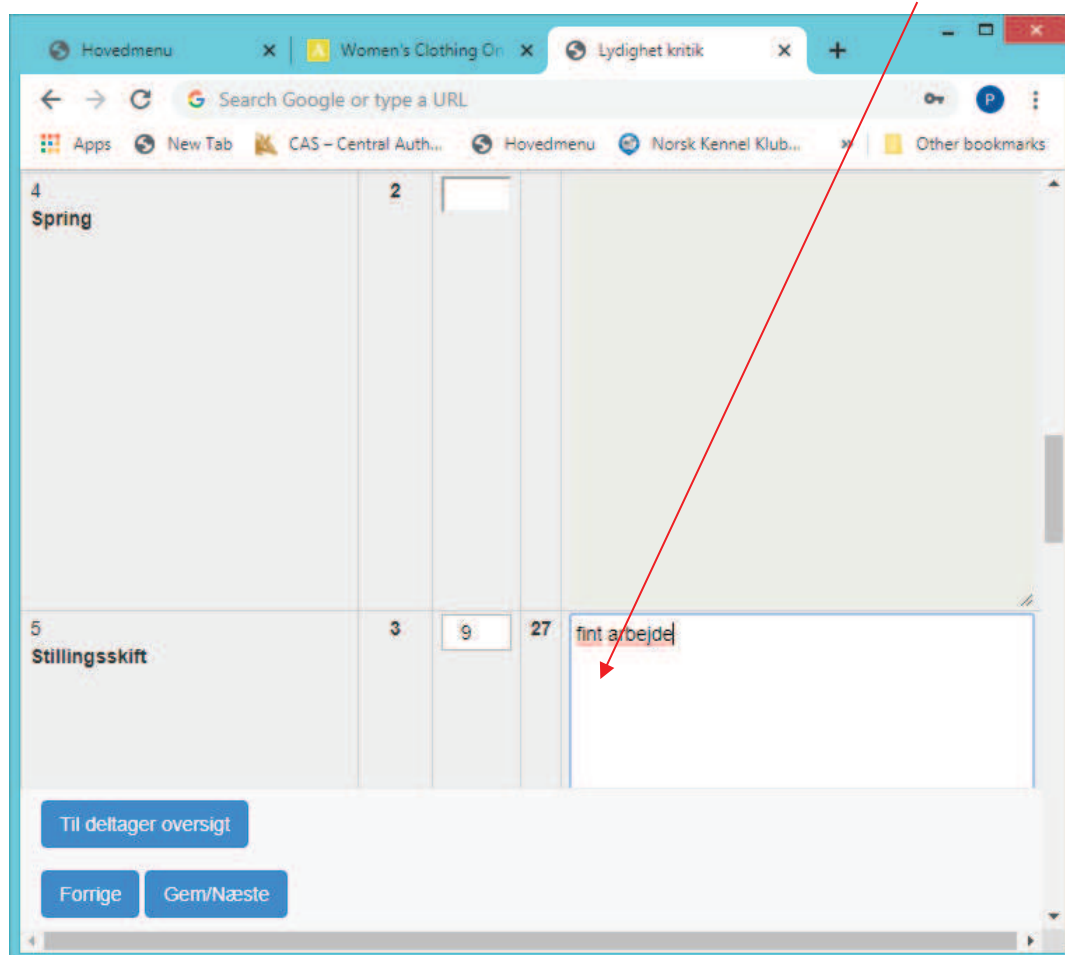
Hovedmenu × Women's Clothing On × Lydighet kritik × +

Search Google or type a URL

P

Apps New Tab CAS – Central Auth... Hovedmenu Norsk Kennel Klub... » Other bookmarks

| | | | | |
|---|---|---|---|---|
| 4 **Spring** | **2** | | | |
| 5 **Stillingsskift** | **3** | 9 | **27** | fint arbejde |

Til deltager oversigt

Forrige Gem/Næste